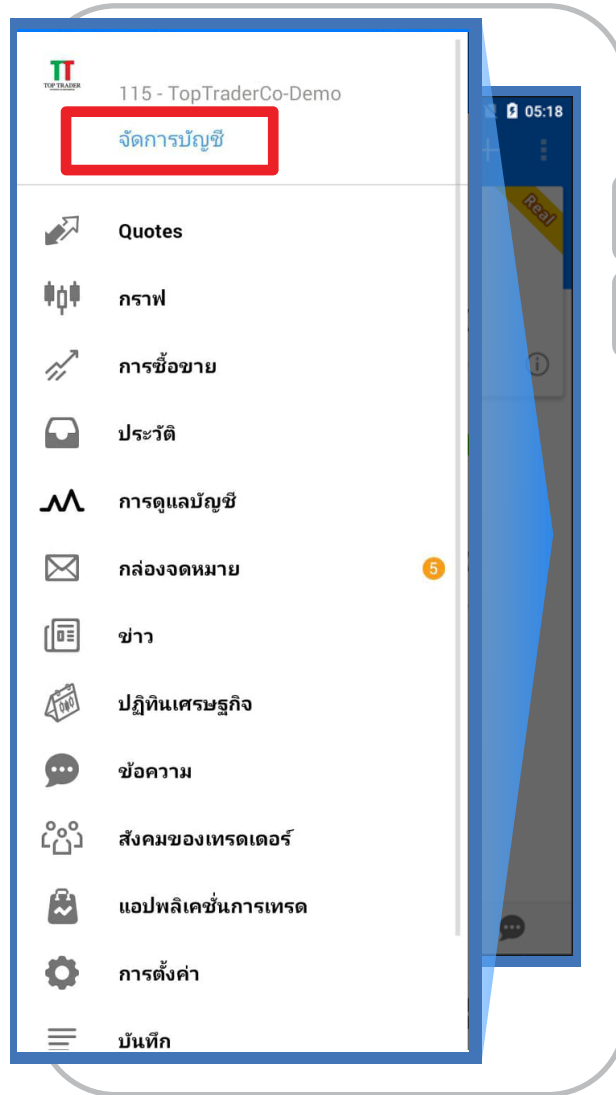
TT
TOP TRADER

115 - TopTraderCo-Demo

จัดการบัญชี

05:18

Real

Quotes

กราฟ

การซื้อขาย

ประวัติ

การดูแลบัญชี

กล่องจดหมาย 5

ข่าว

ปฏิทินเศรษฐกิจ

ข้อความ

สังคมของเทรดเดอร์

แอปพลิเคชั่นการเทรด

การตั้งค่า

บันทึก